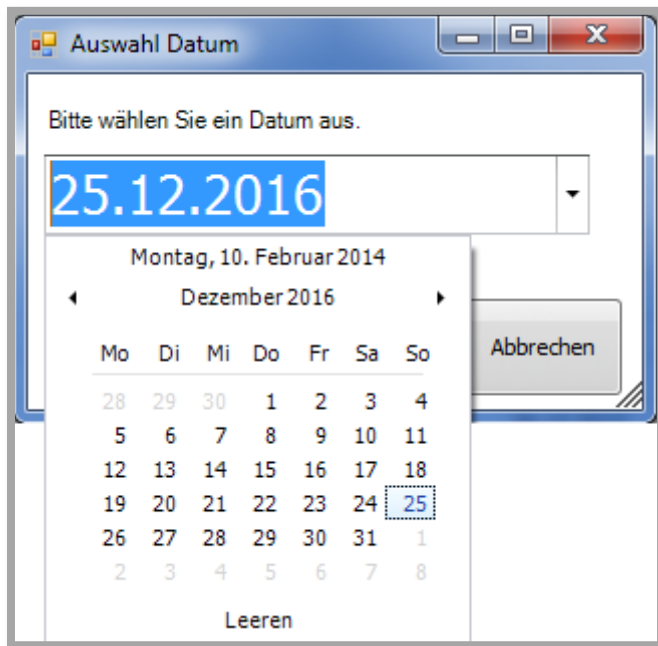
Auswahl Datum

Bitte wählen Sie ein Datum aus.

25.12.2016

Montag, 10. Februar 2014

Dezember 2016

| Mo | Di | Mi | Do | Fr | Sa | So |
|---|---|---|---|---|---|---|
| 28 | 29 | 30 | 1 | 2 | 3 | 4 |
| 5 | 6 | 7 | 8 | 9 | 10 | 11 |
| 12 | 13 | 14 | 15 | 16 | 17 | 18 |
| 19 | 20 | 21 | 22 | 23 | 24 | 25 |
| 26 | 27 | 28 | 29 | 30 | 31 | 1 |
| 2 | 3 | 4 | 5 | 6 | 7 | 8 |

Leeren

Abbrechen